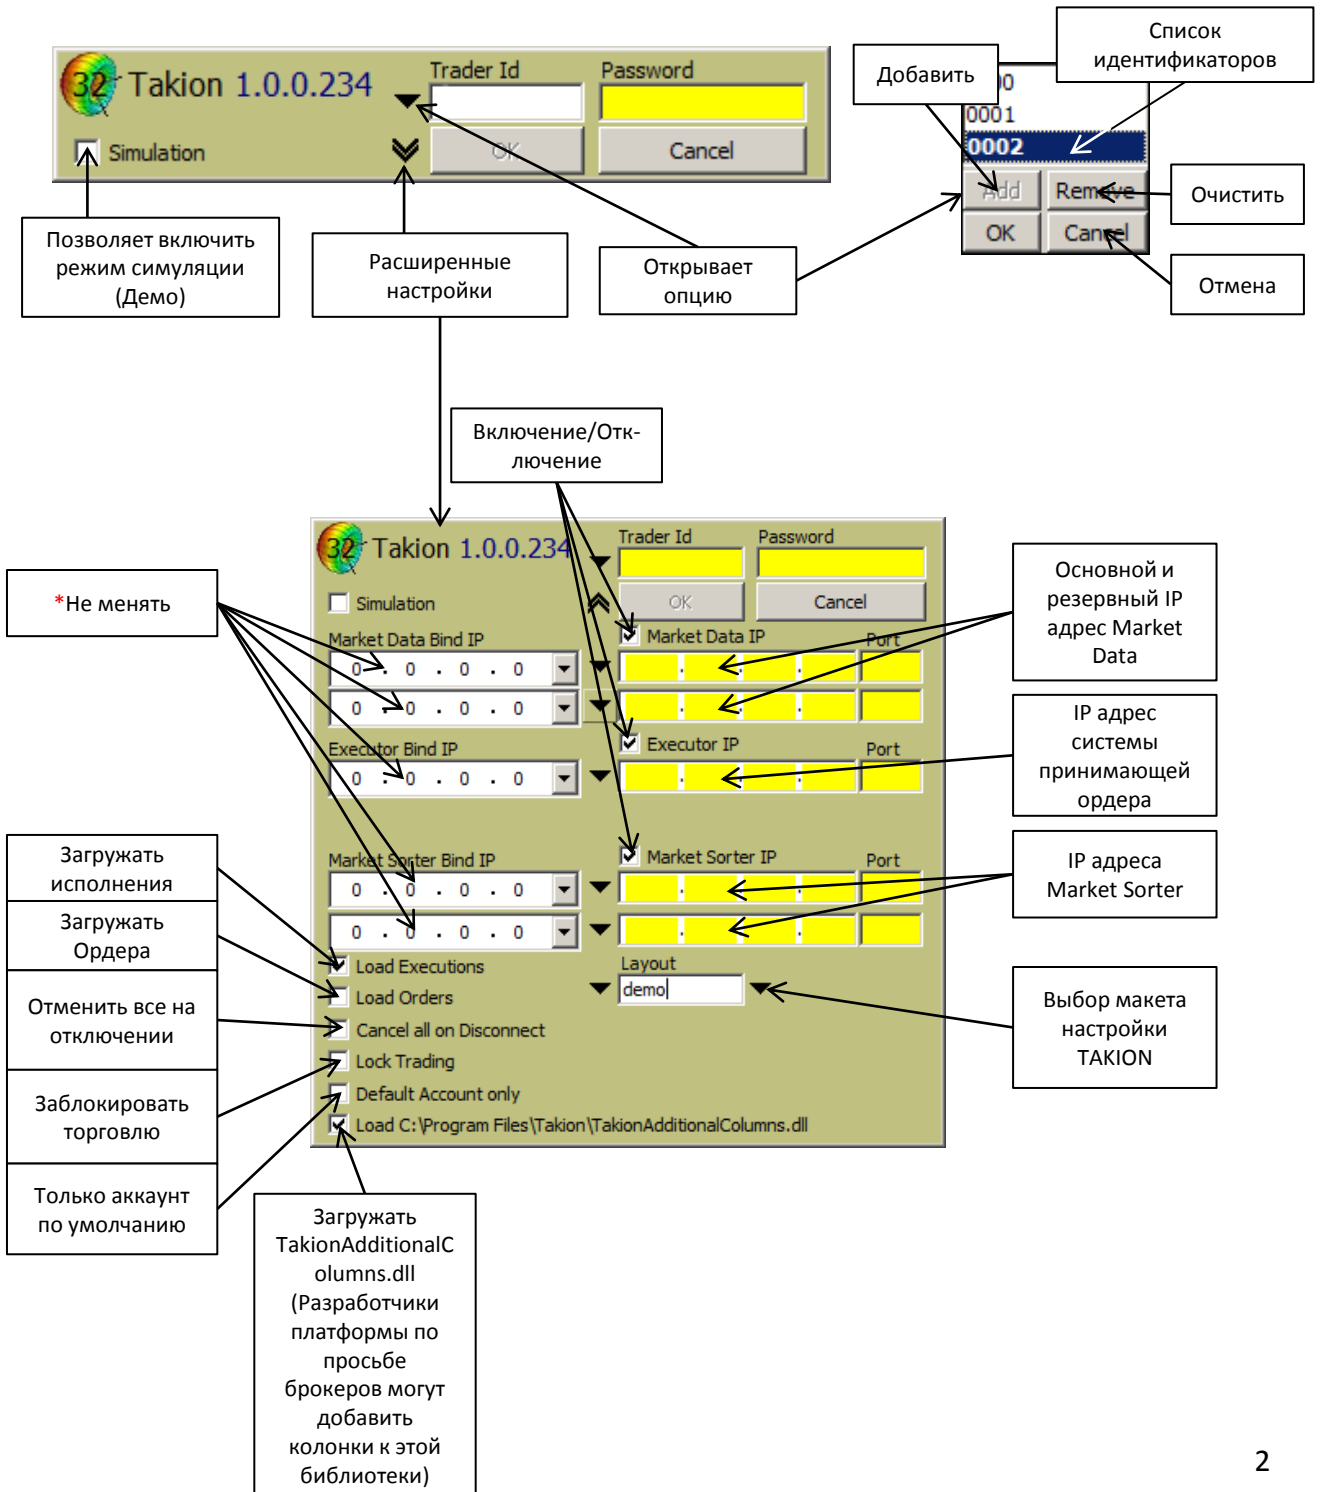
32 Takion 1.0.0.234
Trader Id
Password
Simulation
OK
Cancel

Добавить

Список идентификаторов

0
0001
0002
Add
Remove
OK
Cancel

Очистить

Отмена

Позволяет включить режим симуляции (Демо)

Расширенные настройки

Открывает опцию

Включение/Отключение

32 Takion 1.0.0.234
Trader Id
Password
Simulation
OK
Cancel

*Не менять

Основной и резервный IP адрес Market Data

Market Data Bind IP
0 . 0 . 0 . 0
0 . 0 . 0 . 0
Market Data IP
Port

IP адрес системы принимающей ордера

Executor Bind IP
0 . 0 . 0 . 0
Executor IP
Port

Загружать исполнения

IP адреса Market Sorter

Market Sorter Bind IP
0 . 0 . 0 . 0
0 . 0 . 0 . 0
Market Sorter IP
Port

Загружать Ордера

Load Executions
Load Orders
Layout
demo

Отменить все на отключении

Выбор макета настройки TAKION

Cancel all on Disconnect
Lock Trading

Заблокировать торговлю

Default Account only
Load C:\Program Files\Takion\TakionAdditionalColumns.dll

Только аккаунт по умолчанию

Загружать TakionAdditionalColumns.dll (Разработчики платформы по просьбе брокеров могут добавить колонки к этой библиотеки)

2